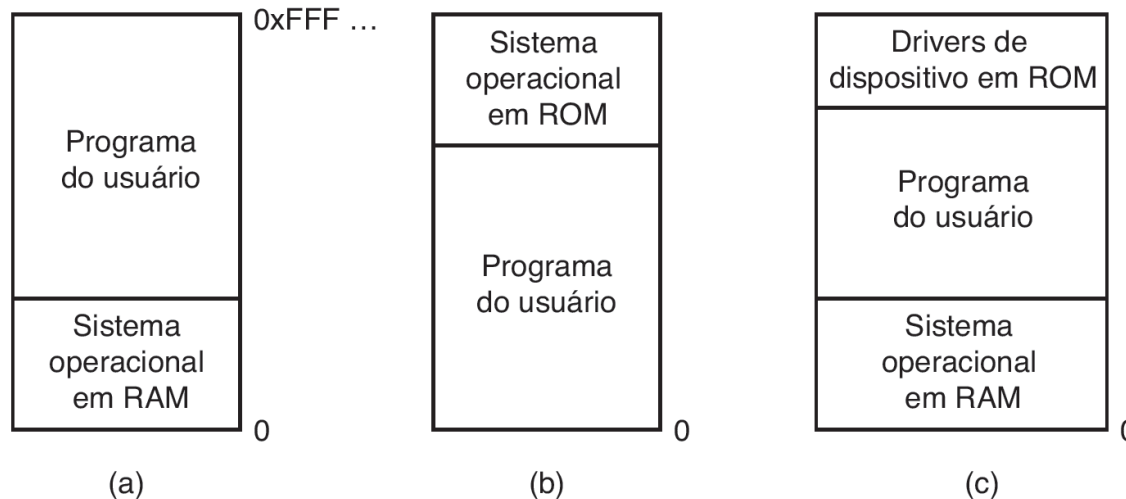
0xFFF …

Programa do usuário

Sistema operacional em RAM

0

(a)

Sistema operacional em ROM

Programa do usuário

0

(b)

Drivers de dispositivo em ROM

Programa do usuário

Sistema operacional em RAM

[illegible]

(c)